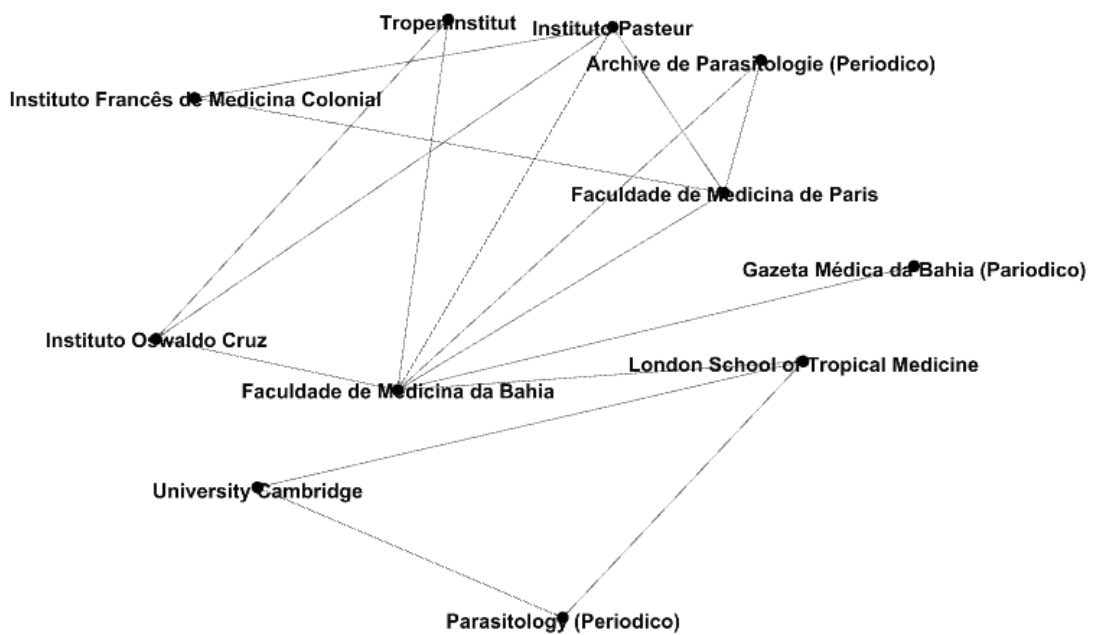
Tropeninstitut

Instituto Pasteur

Archive de Parasitologie (Periodico)

Instituto Francês de Medicina Colonial

Faculdade de Medicina de Paris

Gazeta Médica da Bahia (Pariodico)

Instituto Oswaldo Cruz

London School of Tropical Medicine

Faculdade de Medicina da Bahia

University Cambridge

Parasitology (Periodico)